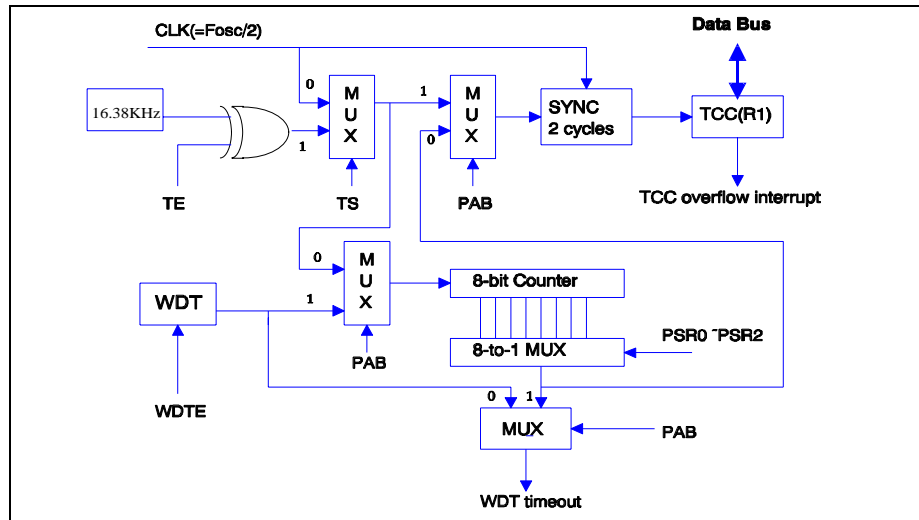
CLK(=Fosc/2)

Data Bus

0

M
U
X

1

M
U
X

SYNC
2 cycles

TCC(R1)

16.38KHz

1

0

TE

TS

PAB

TCC overflow interrupt

0

M
U
X

8-bit Counter

WDT

1

PSR0 ~PSR2

PAB

8-to-1 MUX

WDTE

0

1

MUX

PAB

WDT timeout